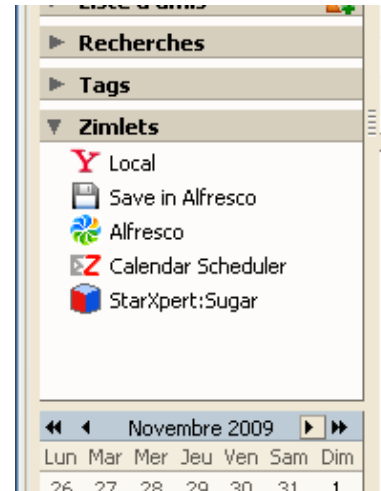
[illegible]

Recherches

Tags

Zimlets

Local

Save in Alfresco

Alfresco

Calendar Scheduler

StarXpert:Sugar

Novembre 2009

| Lun | Mar | Mer | Jeu | Ven | Sam | Dim |
|---|---|---|---|---|---|---|
| 26 | 27 | 28 | 29 | 30 | 31 | 1 |